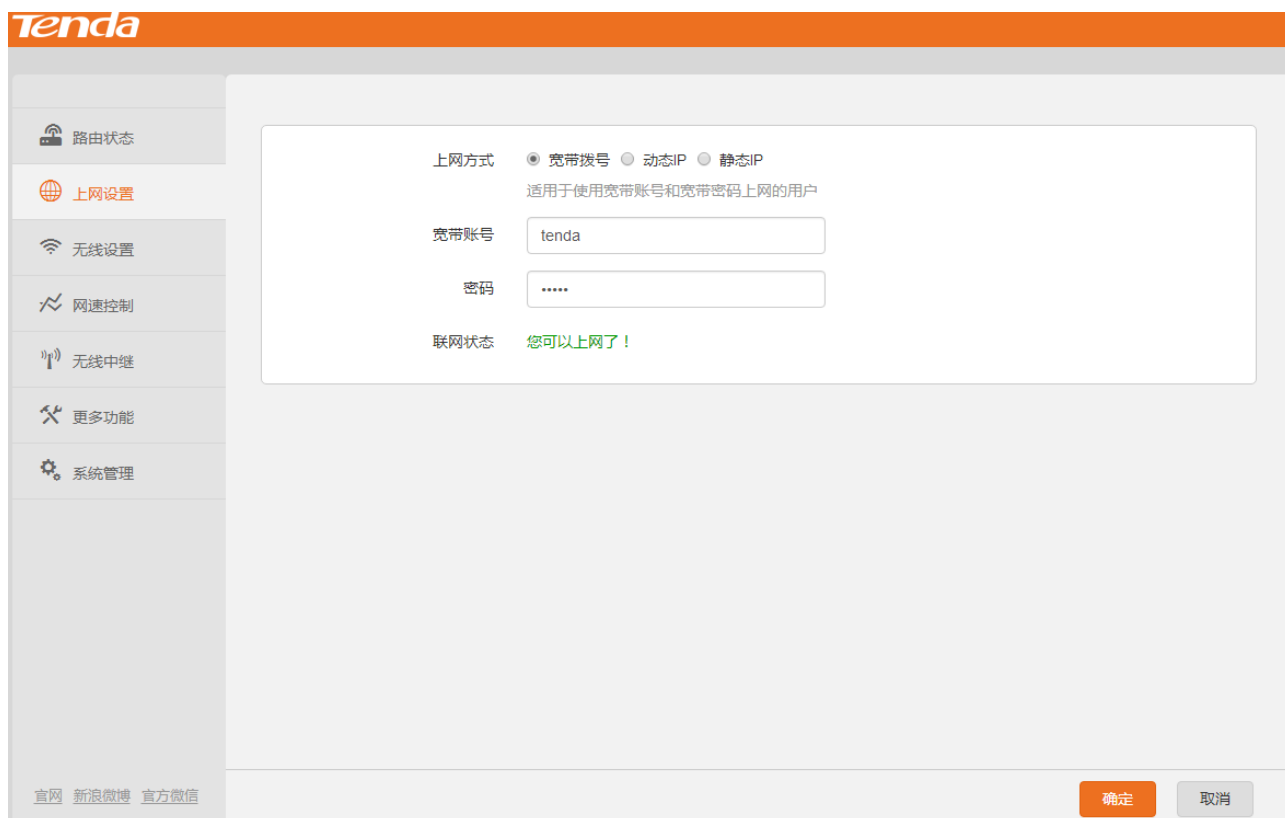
Tenda

路由状态
上网设置
无线设置
网速控制
无线中继
更多功能
系统管理

上网方式 宽带拨号 动态IP 静态IP
适用于使用宽带账号和宽带密码上网的用户

宽带账号 tenda

密码 •••••

联网状态 您可以上网了！

官网 新浪微博 官方微信

确定 取消